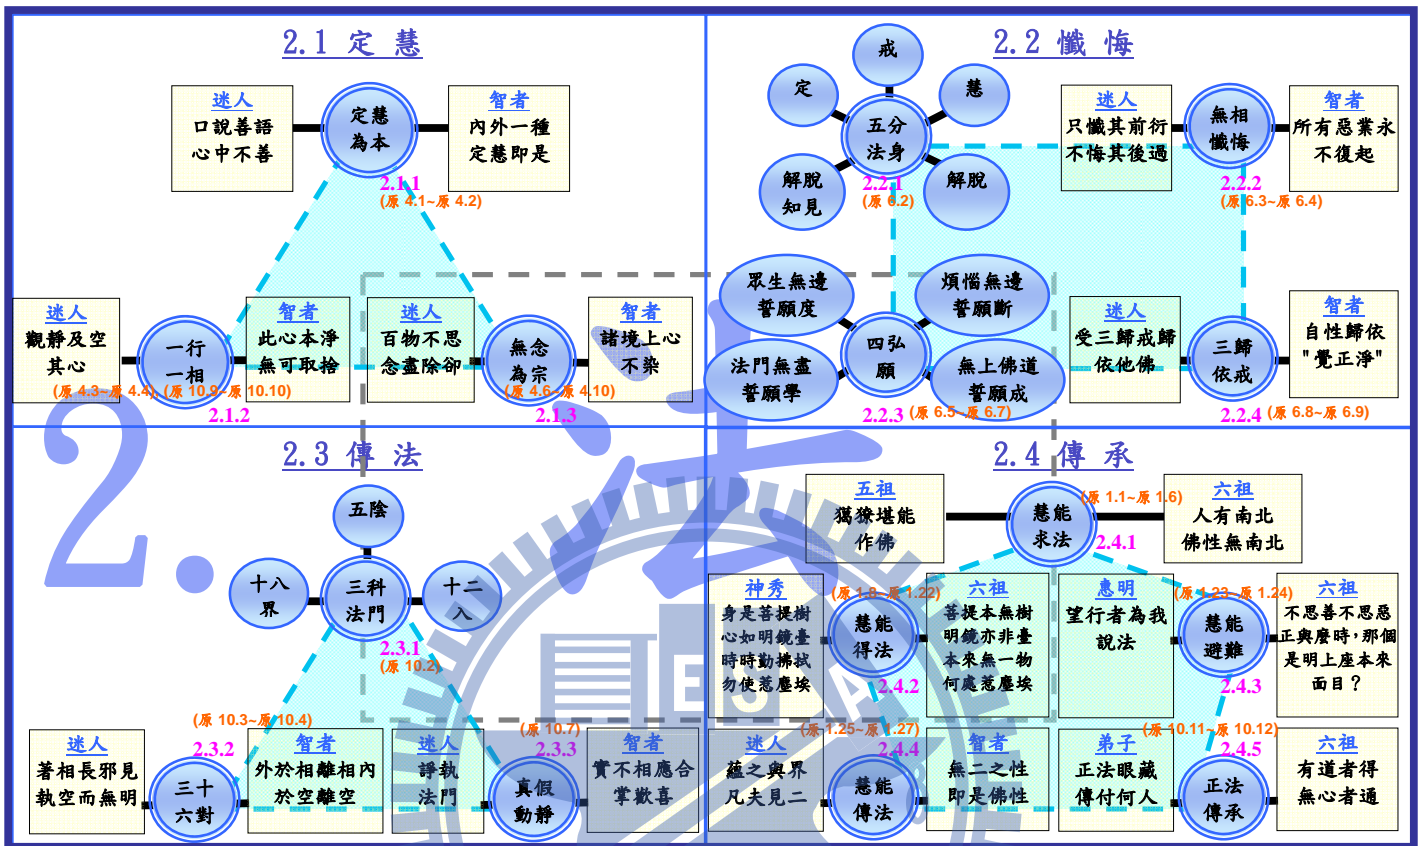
2.1 定 慧

迷人
口說善語
心中不善

定慧
為本

智者
內外一種
定慧即是

2.1.1
(原 4.1~原 4.2)

迷人
觀靜及空
其心

一行
一相

智者
此心本淨
無可取捨

迷人
百物不思
念盡除卻

無念
為宗

智者
諸境上心
不染

(原 4.3~原 4.4) (原 10.9~原 10.10)
2.1.2
(原 4.6~原 4.10)
2.1.3

2.2 懺 悔

戒
定
慧
五分
法身
解脫
知見
解脫
2.2.1
(原 6.2)

迷人
只懺其前衍
不悔其後過

無相
懺悔

智者
所有惡業永
不復起

2.2.2
(原 6.3~原 6.4)

眾生無邊
誓願度

煩惱無邊
誓願斷

四弘
願

法門無盡
誓願學

無上佛道
誓願成

2.2.3 (原 6.5~原 6.7)

迷人
受三歸戒歸
依他佛

三歸
依戒

智者
自性歸依
"覺正淨"

2.2.4 (原 6.8~原 6.9)

2.3 傳 法

五陰
十八
界
三科
法門
十二
入
2.3.1
(原 10.2)

(原 10.3~原 10.4)
2.3.2

迷人
著相長邪見
執空而無明

三十
六對

智者
外於相離相內
於空離空

迷人
諍執
法門

(原 10.7)
2.3.3

真假
動靜

智者
實不相應合
掌歡喜

2.4 傳 承

五祖
獦獠堪能
作佛

慧能
求法

(原 1.1~原 1.6)
2.4.1

六祖
人有南北
佛性無南北

神秀
身是菩提樹
心如明鏡臺
時時勤拂拭
勿使惹塵埃

(原 1.8~原 1.22)
慧能
得法
2.4.2

六祖
菩提本無樹
明鏡亦非臺
本來無一物
何處惹塵埃

惠明
望行者為我
說法

(原 1.23~原 1.24)
慧能
避難
2.4.3

六祖
不思善不思惡
正與麼時，那個
是明上座本來
面目？

(原 1.25~原 1.27)
2.4.4

迷人
蘊之與界
凡夫見二

慧能
傳法

智者
無二之性
即是佛性

弟子
正法眼藏
傳付何人

(原 10.11~原 10.12)
2.4.5

正法
傳承

六祖
有道者得
無心者通

2.